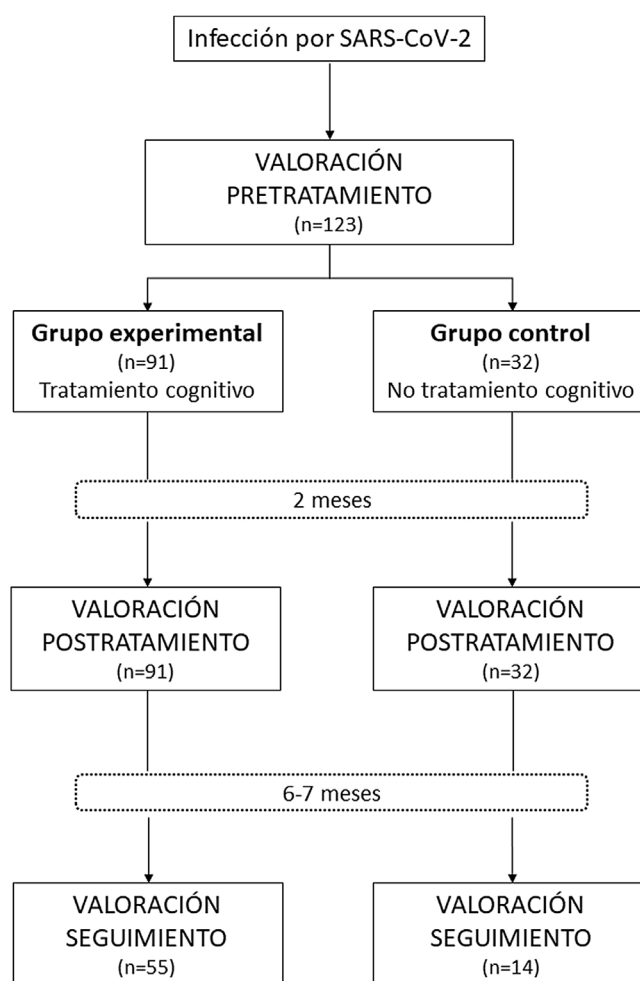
Infección por SARS-CoV-2

VALORACIÓN PRETRATAMIENTO
(n=123)

**Grupo experimental**
(n=91)
Tratamiento cognitivo

**Grupo control**
(n=32)
No tratamiento cognitivo

2 meses

VALORACIÓN POSTRATAMIENTO
(n=91)

VALORACIÓN POSTRATAMIENTO
(n=32)

6-7 meses

VALORACIÓN SEGUIMIENTO
(n=55)

VALORACIÓN SEGUIMIENTO
(n=14)